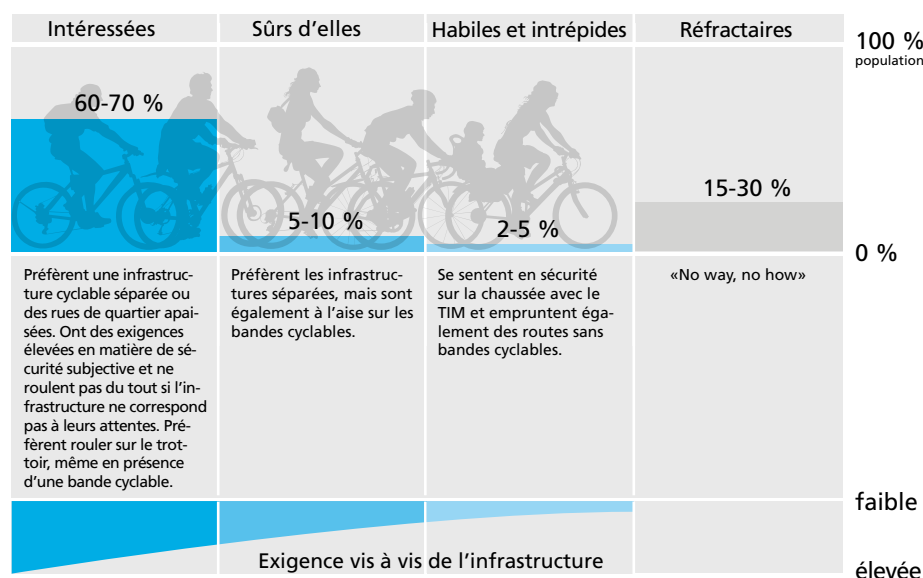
| Intéressées | Sûrs d'elles | Habiles et intrépides | Réfractaires |
|---|---|---|---|
| 60-70 % | 5-10 % | 2-5 % | 15-30 % |
| Préfèrent une infrastructure cyclable séparée ou des rues de quartier apaisées. Ont des exigences élevées en matière de sécurité subjective et ne roulent pas du tout si l'infrastructure ne correspond pas à leurs attentes. Préfèrent rouler sur le trottoir, même en présence d'une bande cyclable. | Préfèrent les infrastructures séparées, mais sont également à l'aise sur les bandes cyclables. | Se sentent en sécurité sur la chaussée avec le TIM et empruntent également des routes sans bandes cyclables. | «No way, no how» |

100 %
population

0 %

faible

Exigence vis à vis de l'infrastructure

élevée